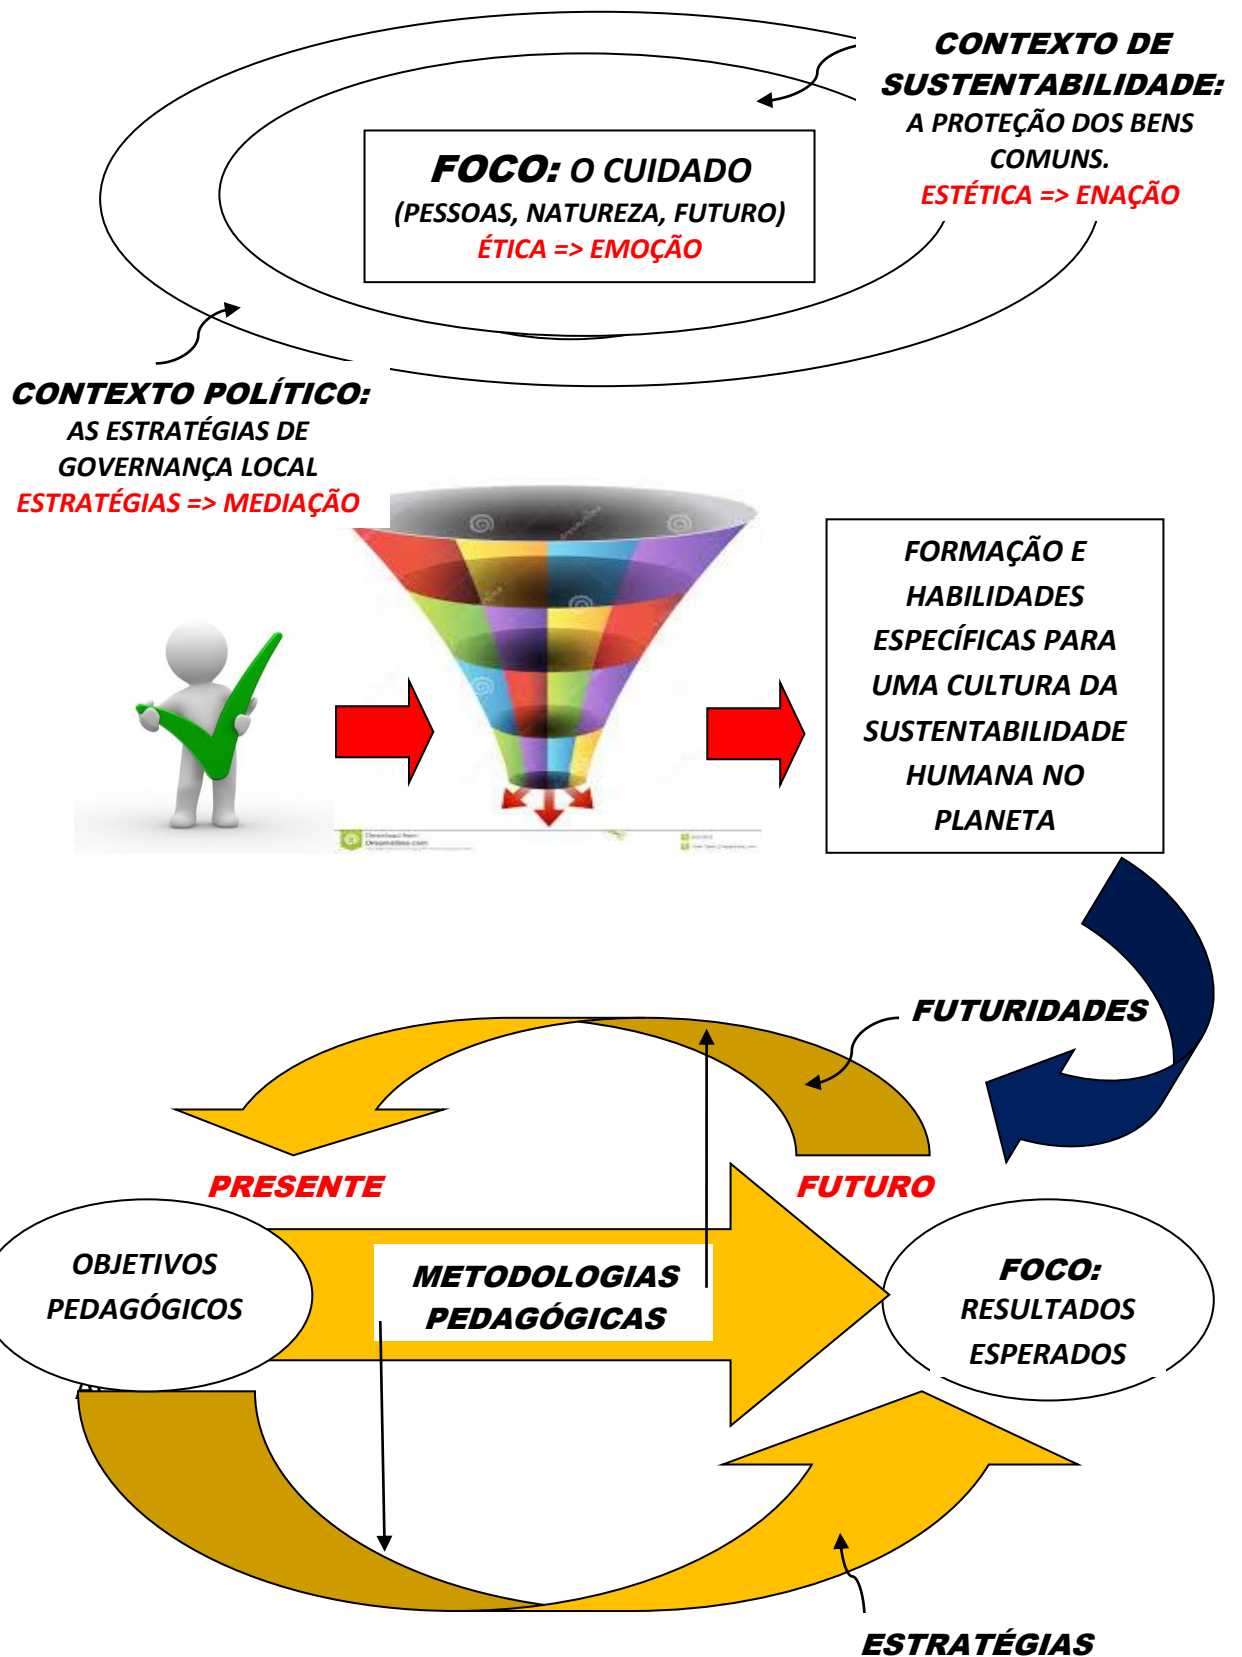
CONTEXTO DE SUSTENTABILIDADE:
A PROTEÇÃO DOS BENS COMUNS.
ESTÉTICA => ENAÇÃO

FOCO: O CUIDADO
(PESSOAS, NATUREZA, FUTURO)
ÉTICA => EMOÇÃO

CONTEXTO POLÍTICO:
AS ESTRATÉGIAS DE GOVERNANÇA LOCAL
ESTRATÉGIAS => MEDIAÇÃO

FORMAÇÃO E HABILIDADES ESPECÍFICAS PARA UMA CULTURA DA SUSTENTABILIDADE HUMANA NO PLANETA

FUTURIDADES

PRESENTE

FUTURO

OBJETIVOS PEDAGÓGICOS

METODOLOGIAS PEDAGÓGICAS

FOCO:
RESULTADOS ESPERADOS

ESTRATÉGIAS